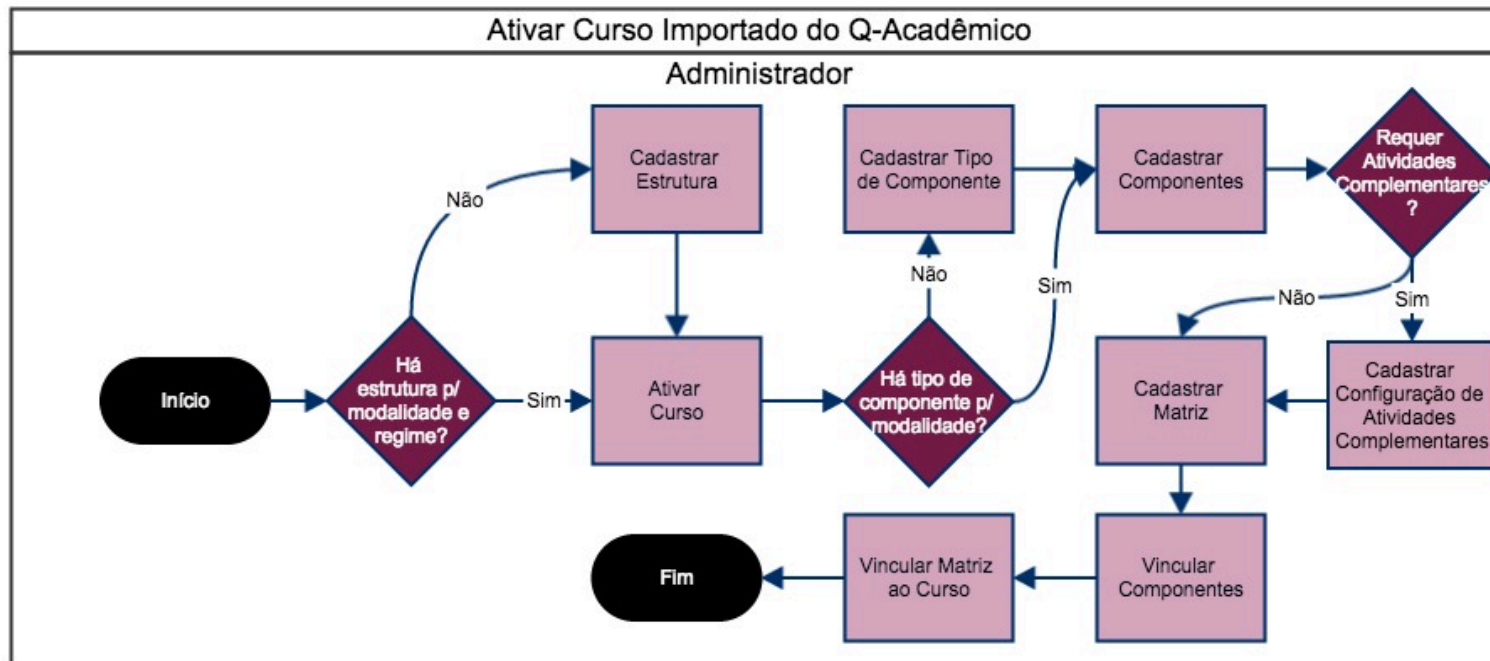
Ativar Curso Importado do Q-Acadêmico

Administrador

Início

Há estrutura p/ modalidade e regime?

Não

Sim

Cadastrar Estrutura

Ativar Curso

Há tipo de componente p/ modalidade?

Não

Sim

Cadastrar Tipo de Componente

Cadastrar Componentes

Requer Atividades Complementares ?

Não

Sim

Cadastrar Configuração de Atividades Complementares

Cadastrar Matriz

Vincular Componentes

Vincular Matriz ao Curso

Fim